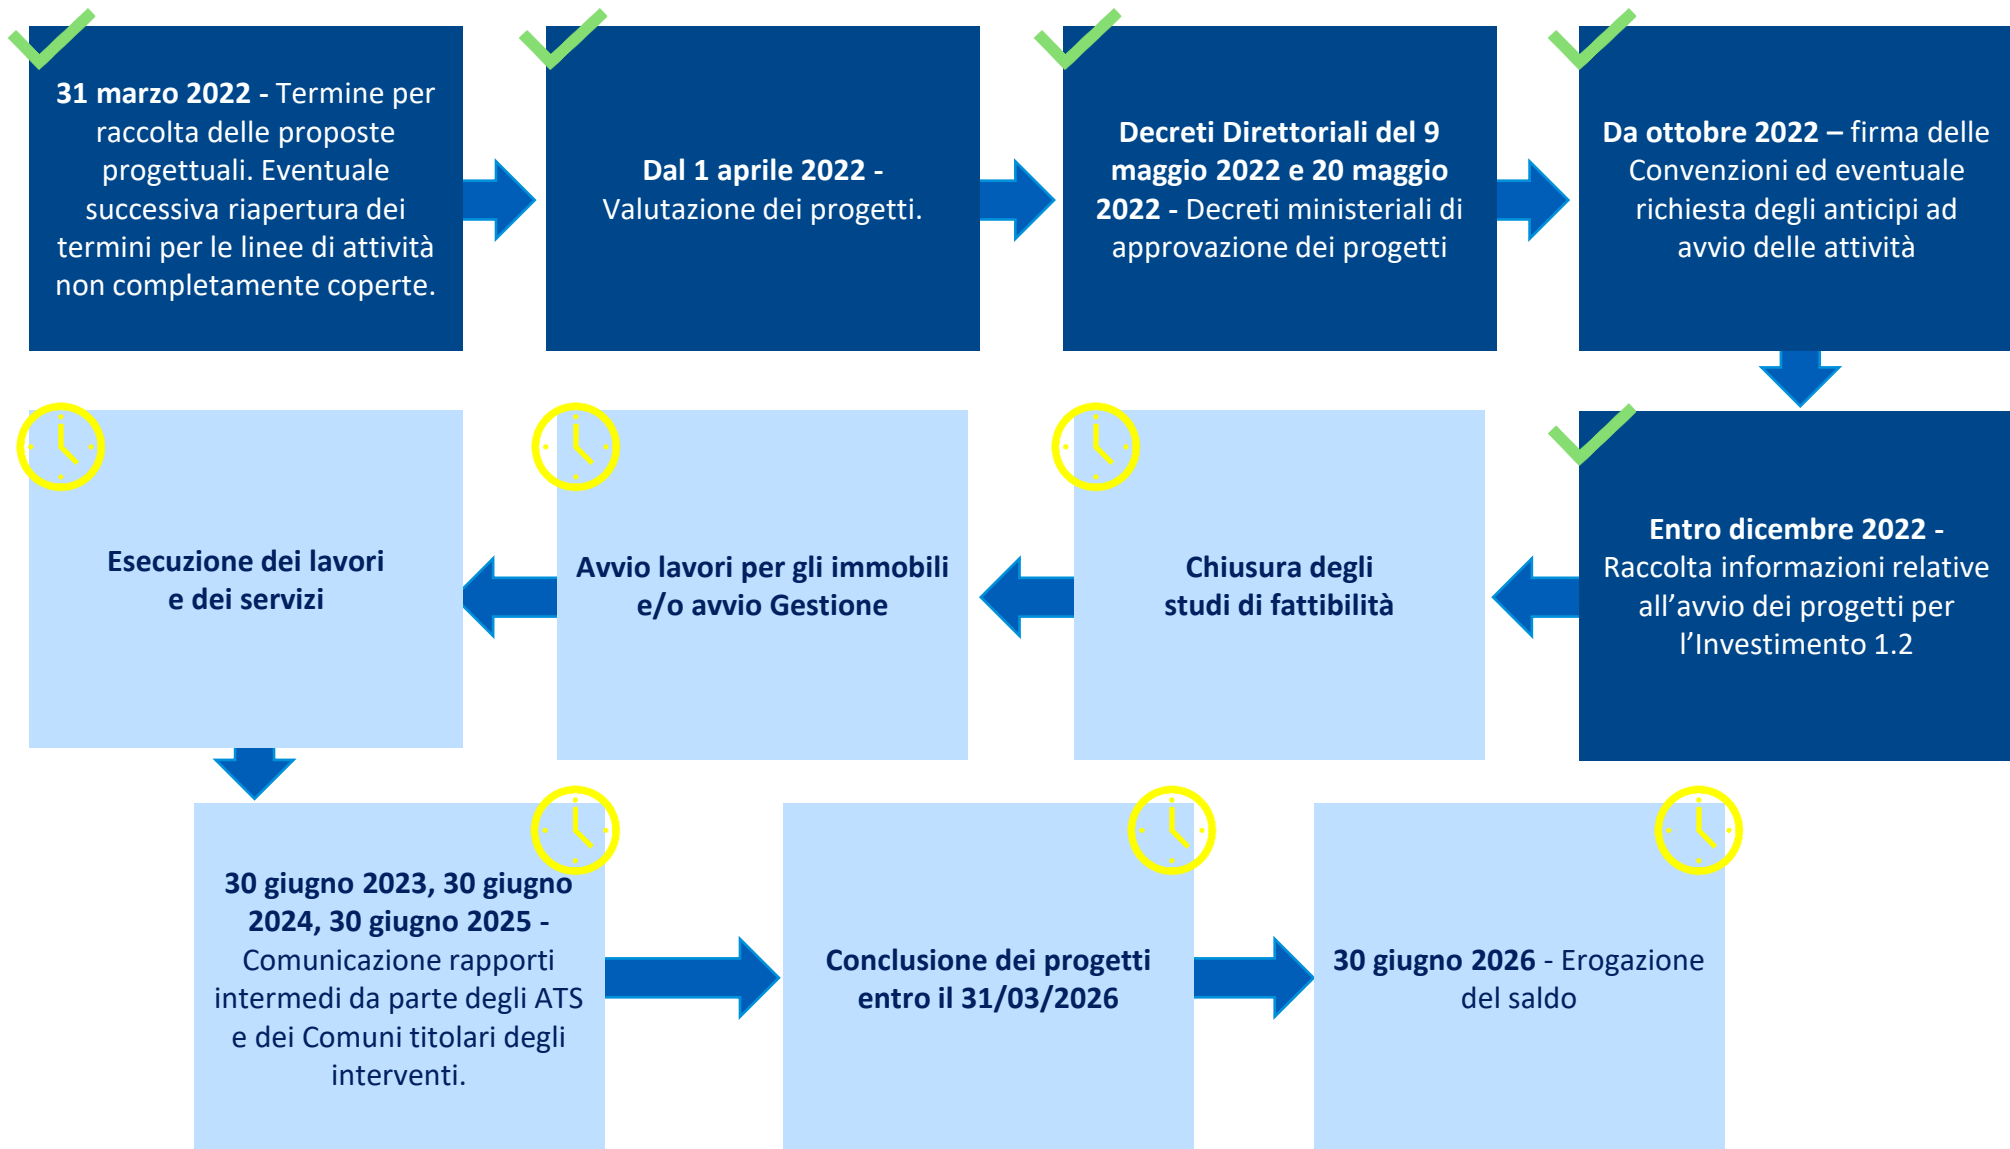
**31 marzo 2022** - Termine per raccolta delle proposte progettuali. Eventuale successiva riapertura dei termini per le linee di attività non completamente coperte.

**Dal 1 aprile 2022** - Valutazione dei progetti.

**Decreti Direttoriali del 9 maggio 2022 e 20 maggio 2022** - Decreti ministeriali di approvazione dei progetti

**Da ottobre 2022 –** firma delle Convenzioni ed eventuale richiesta degli anticipi ad avvio delle attività

**Entro dicembre 2022** - Raccolta informazioni relative all'avvio dei progetti per l'Investimento 1.2

**Chiusura degli studi di fattibilità**

**Avvio lavori per gli immobili e/o avvio Gestione**

**Esecuzione dei lavori e dei servizi**

**30 giugno 2023, 30 giugno 2024, 30 giugno 2025** - Comunicazione rapporti intermedi da parte degli ATS e dei Comuni titolari degli interventi.

**Conclusione dei progetti entro il 31/03/2026**

**30 giugno 2026** - Erogazione del saldo